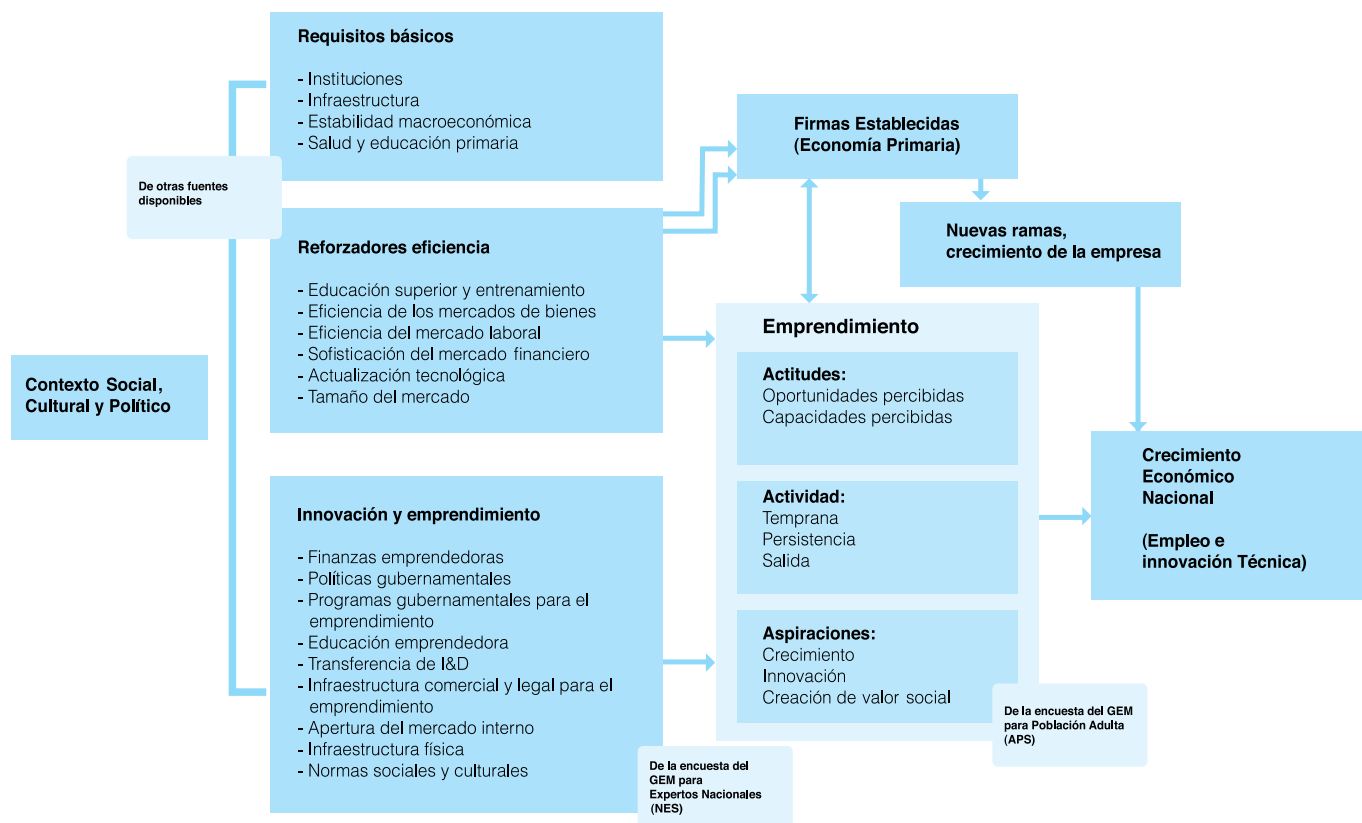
Contexto Social, Cultural y Político

De otras fuentes disponibles

Requisitos básicos

- Instituciones
- Infraestructura
- Estabilidad macroeconómica
- Salud y educación primaria

Reforzadores eficiencia

- Educación superior y entrenamiento
- Eficiencia de los mercados de bienes
- Eficiencia del mercado laboral
- Sofisticación del mercado financiero
- Actualización tecnológica
- Tamaño del mercado

Innovación y emprendimiento

- Finanzas emprendedoras
- Políticas gubernamentales
- Programas gubernamentales para el emprendimiento
- Educación emprendedora
- Transferencia de I&D
- Infraestructura comercial y legal para el emprendimiento
- Apertura del mercado interno
- Infraestructura física
- Normas sociales y culturales

De la encuesta del GEM para Expertos Nacionales (NES)

Firmas Establecidas (Economía Primaria)

Nuevas ramas, crecimiento de la empresa

Emprendimiento

Actitudes:
Oportunidades percibidas
Capacidades percibidas

Actividad:
Temprana
Persistencia
Salida

Aspiraciones:
Crecimiento
Innovación
Creación de valor social

De la encuesta del GEM para Población Adulta (APS)

Crecimiento Económico Nacional

(Empleo e innovación Técnica)